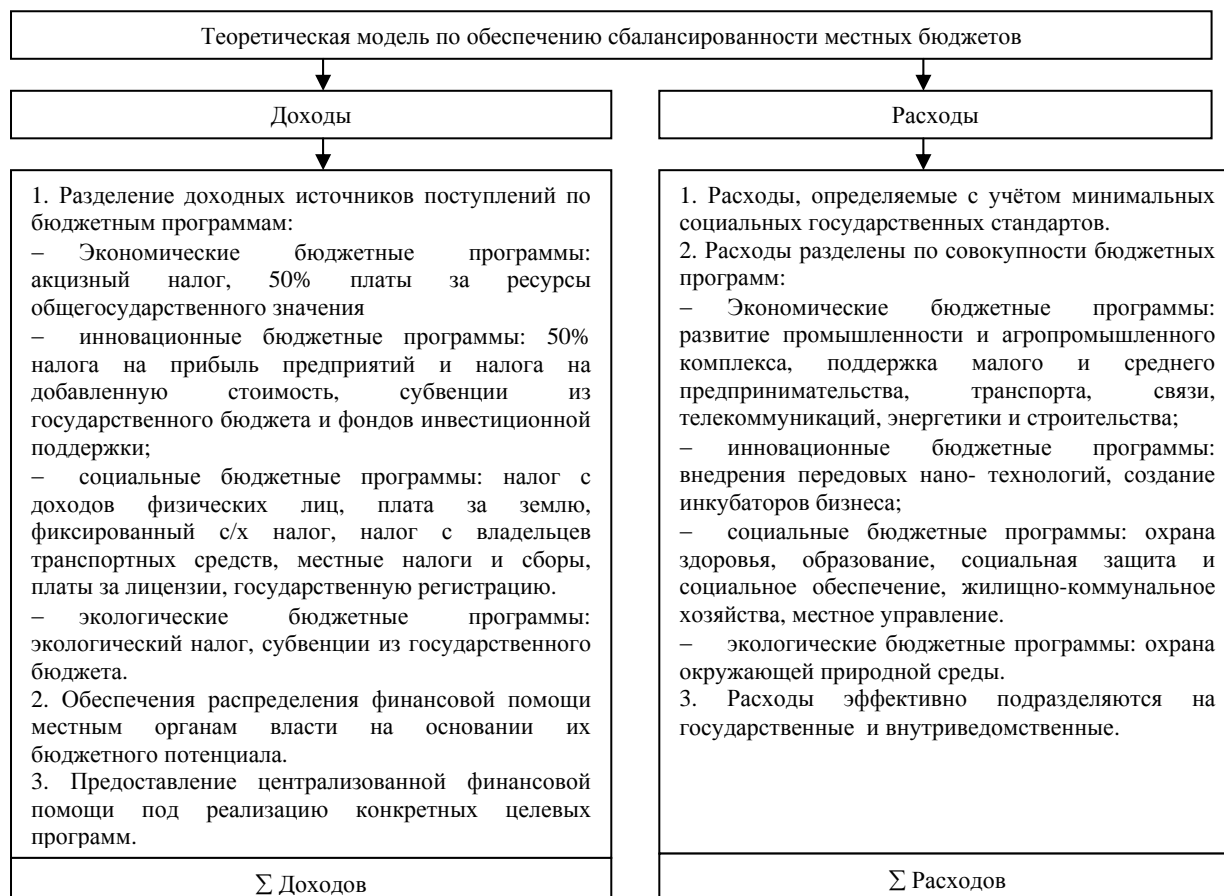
Теоретическая модель по обеспечению сбалансированности местных бюджетов

Доходы

1. Разделение доходных источников поступлений по бюджетным программам:
– Экономические бюджетные программы: акцизный налог, 50% платы за ресурсы общегосударственного значения
– инновационные бюджетные программы: 50% налога на прибыль предприятий и налога на добавленную стоимость, субвенции из государственного бюджета и фондов инвестиционной поддержки;
– социальные бюджетные программы: налог с доходов физических лиц, плата за землю, фиксированный с/х налог, налог с владельцев транспортных средств, местные налоги и сборы, платы за лицензии, государственную регистрацию.
– экологические бюджетные программы: экологический налог, субвенции из государственного бюджета.
2. Обеспечения распределения финансовой помощи местным органам власти на основании их бюджетного потенциала.
3. Предоставление централизованной финансовой помощи под реализацию конкретных целевых программ.

$\sum$ Доходов

Расходы

1. Расходы, определяемые с учётом минимальных социальных государственных стандартов.
2. Расходы разделены по совокупности бюджетных программ:
– Экономические бюджетные программы: развитие промышленности и агропромышленного комплекса, поддержка малого и среднего предпринимательства, транспорта, связи, телекоммуникаций, энергетики и строительства;
– инновационные бюджетные программы: внедрения передовых нано- технологий, создание инкубаторов бизнеса;
– социальные бюджетные программы: охрана здоровья, образование, социальная защита и социальное обеспечение, жилищно-коммунальное хозяйства, местное управление.
– экологические бюджетные программы: охрана окружающей природной среды.
3. Расходы эффективно подразделяются на государственные и внутриведомственные.

$\sum$ Расходов